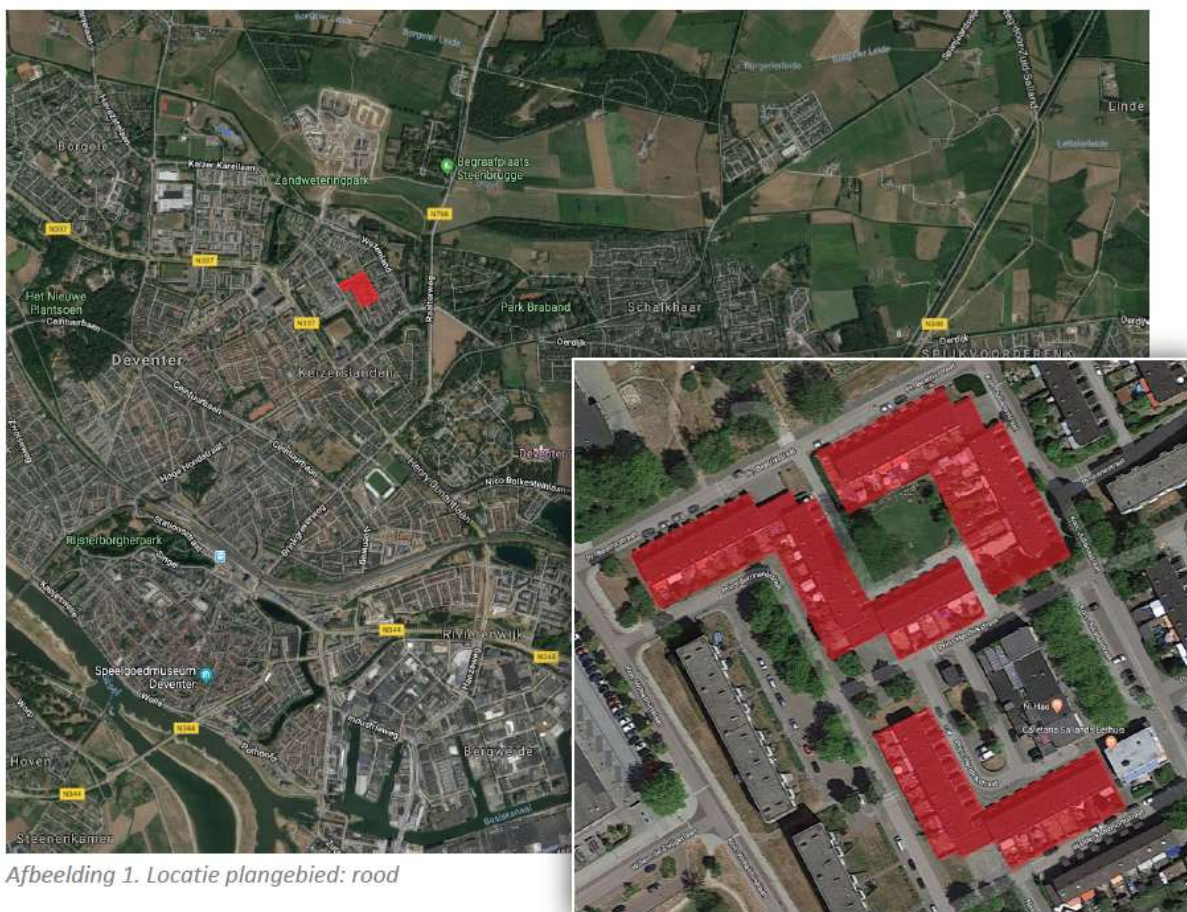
Borgele
Keizer Karellaan
Zandweteringpark
Begraafplaats Steenbrugge
N337
N337
N756
Het Nieuwe Plantsoen
N337
Park Braband
Schalkhaar
N348
Deventer
Keizerslanden
Linde
Rijsterborgherpark
Rivierenwijk
N344
N344
Speelgoedmuseum Deventer
N344
Bergweide
Hoven
N344
Steenenkamer
Ni Hao
Coletta Salland Lelhuis
Afbeelding 1. Locatie plangebied: rood